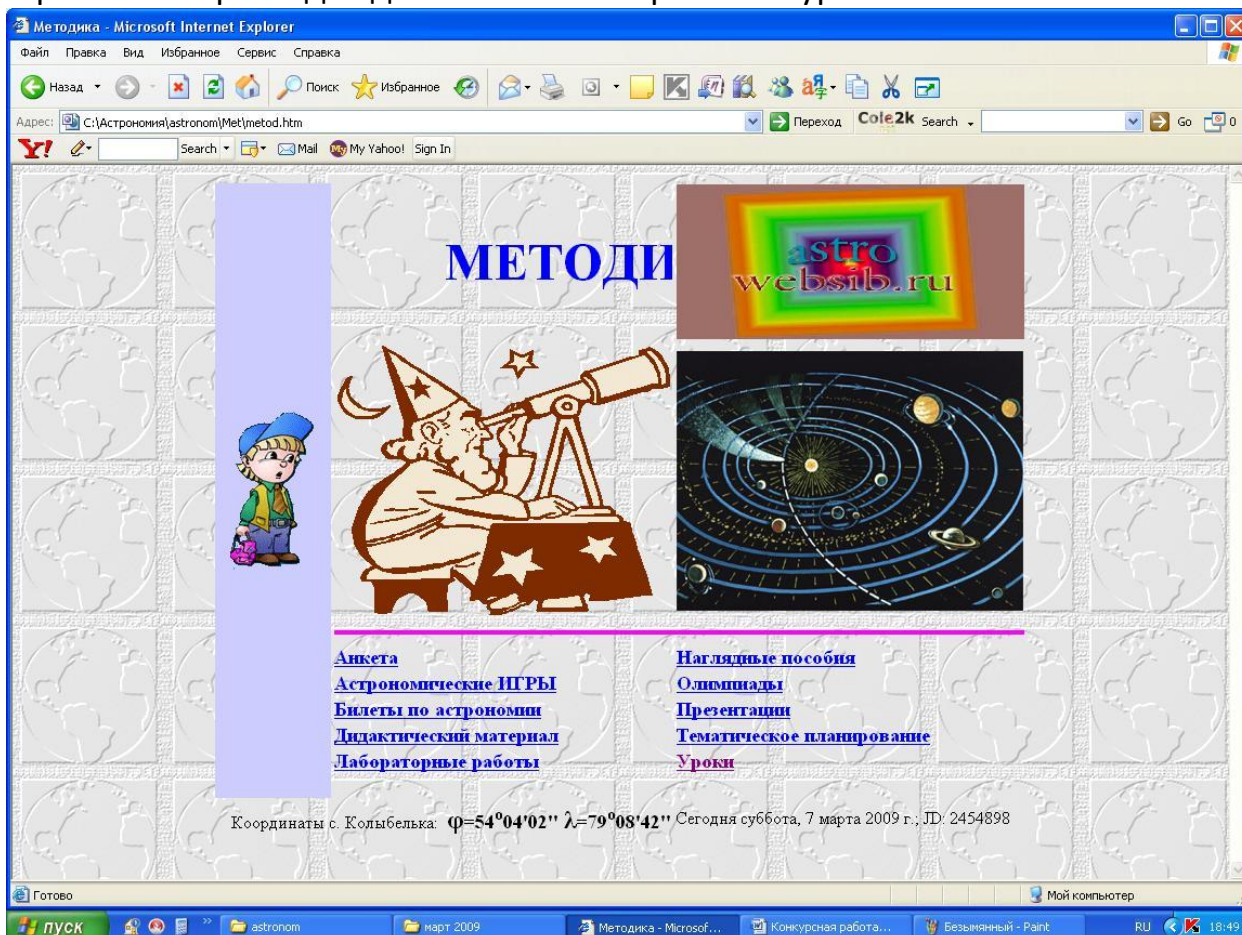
Методика - Microsoft Internet Explorer

Файл Правка Вид Избранное Сервис Справка

Назад Поиск Избранное

Адрес: C:\Астрономия\astronom\Met\metod.htm Переход Cole2k Search Go

Y! Search Mail My Yahoo! Sign In

МЕТОДИ

astro websib.ru

Анкета
Астрономические ИГРЫ
Билеты по астрономии
Дидактический материал
Лабораторные работы

Наглядные пособия
Олимпиады
Презентации
Тематическое планирование
Уроки

Координаты с. Колыбелька: $\varphi=54^o04'02''$ $\lambda=79^o08'42''$ Сегодня суббота, 7 марта 2009 г., JD: 2454898

Готово Мой компьютер

пуск astronom март 2009 Методика - Microsof... Конкурсная работа... Безымянный - Paint RU 18:49